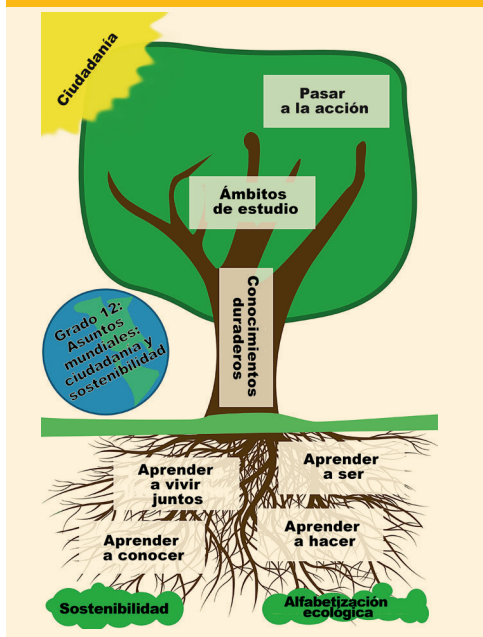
Ciudadanía

Pasar a la acción

Ámbitos de estudio

Conocimientos duraderos

Grado 12: Asuntos mundiales: ciudadanía y sostenibilidad

Aprender a vivir juntos

Aprender a ser

Aprender a conocer

Aprender a hacer

Sostenibilidad

Alfabetización ecológica